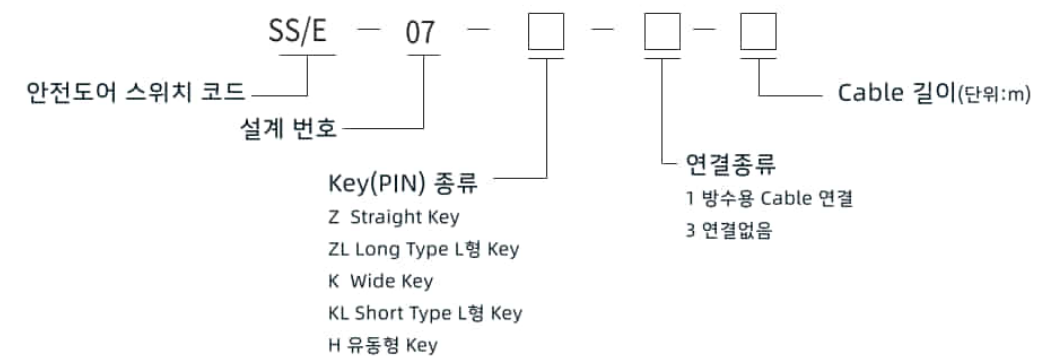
SS/E — 07 — □ — □ — □

안전도어 스위치 코드

설계 번호

Key(PIN) 종류
Z Straight Key
ZL Long Type L형 Key
K Wide Key
KL Short Type L형 Key
H 유동형 Key

연결종류
1 방수용 Cable 연결
3 연결없음

Cable 길이(단위:m)